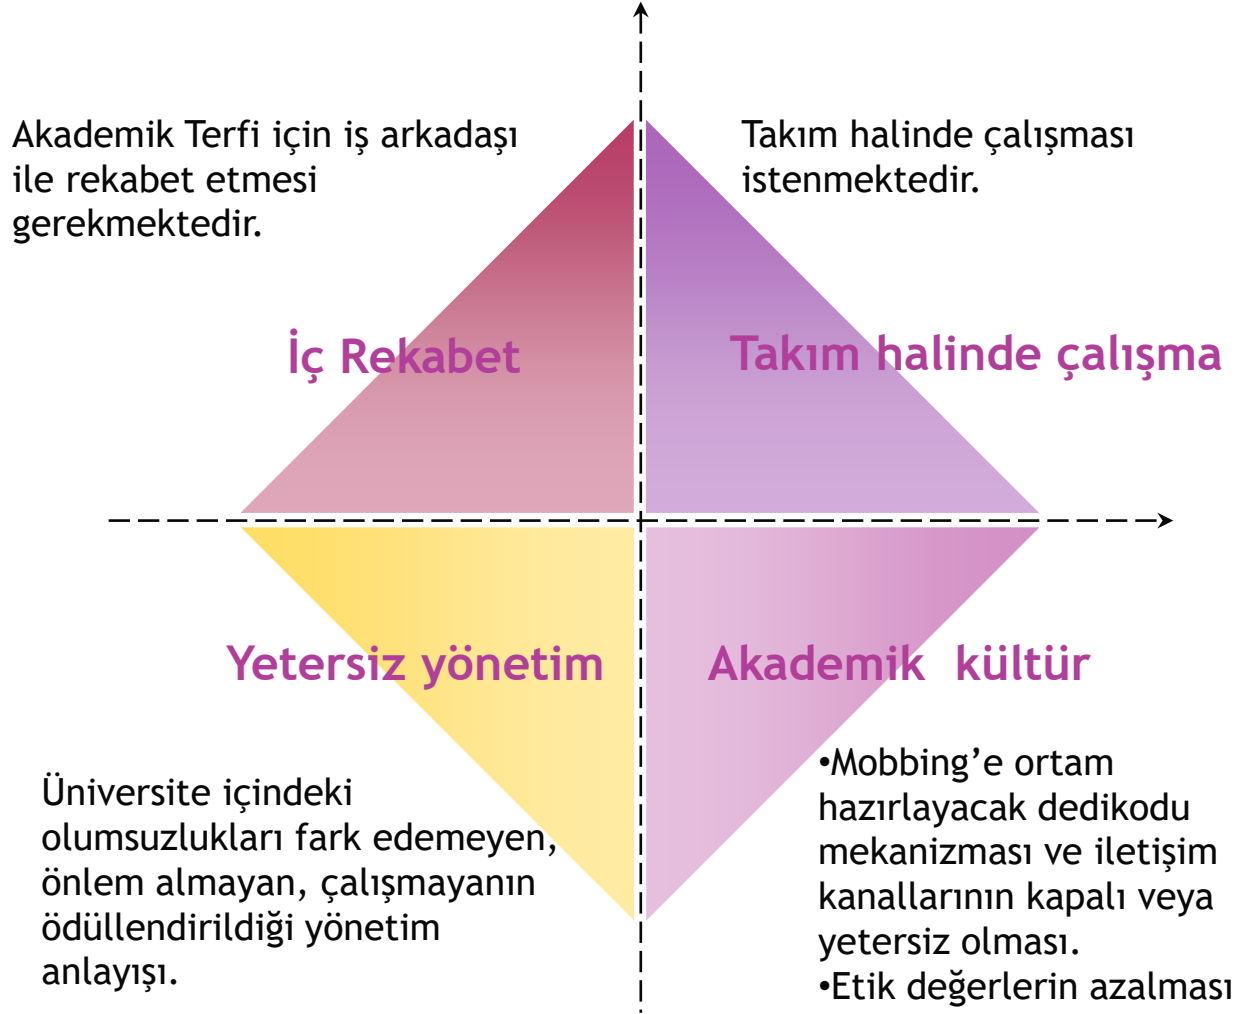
Akademik Terfi için iş arkadaşı ile rekabet etmesi gerekmektedir.

Takım halinde çalışması istenmektedir.

İç Rekabet

Takım halinde çalışma

Yetersiz yönetim

Akademik kültür

Üniversite içindeki olumsuzlukları fark edemeyen, önlem almayan, çalışmayanın ödüllendirildiği yönetim anlayışı.

•Mobbing’e ortam hazırlayacak dedikodu mekanizması ve iletişim kanallarının kapalı veya yetersiz olması.
•Etik değerlerin azalması